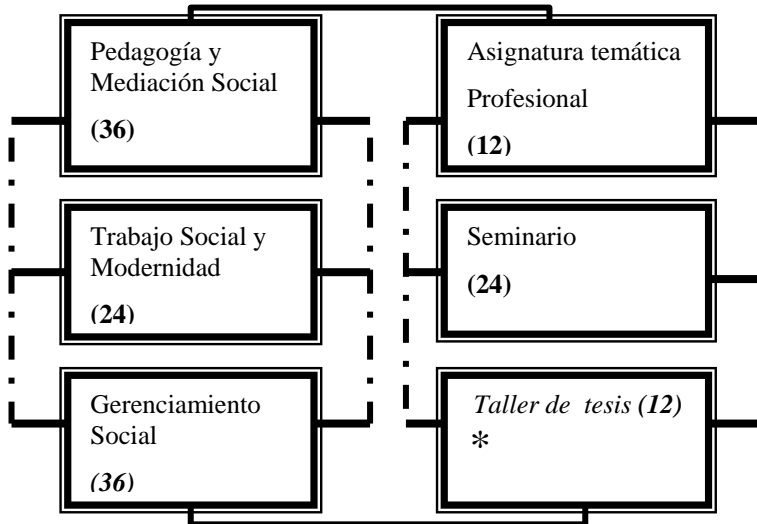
Pedagogía y Mediación Social

**(36)**

Trabajo Social y Modernidad

**(24)**

Gerenciamiento Social

***(36)***

Asignatura temática Profesional

**(12)**

Seminario

**(24)**

*Taller de tesis* ***(12)***

*